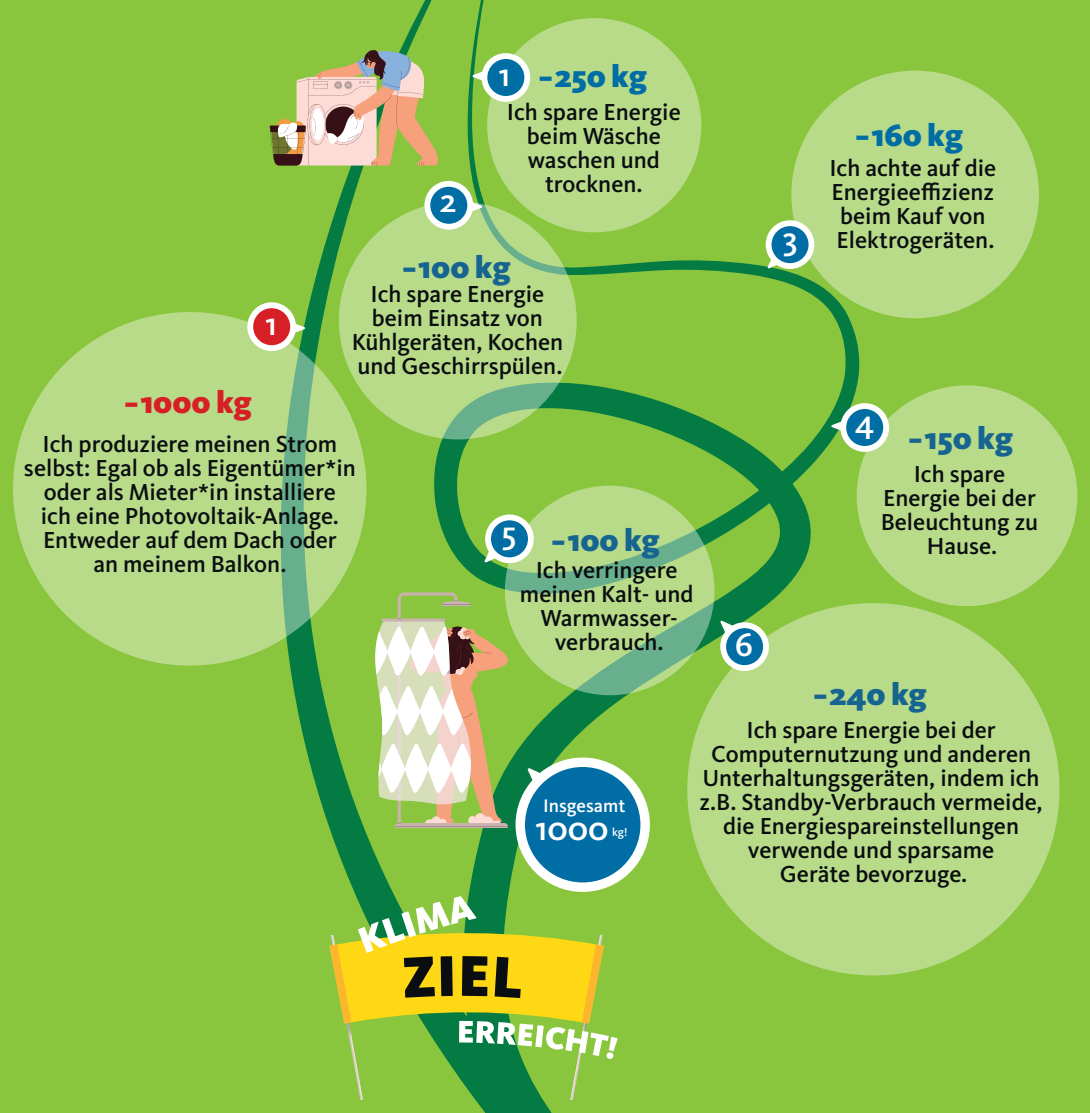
1 -250 kg
Ich spare Energie beim Wäsche waschen und trocknen.

-160 kg
Ich achte auf die Energieeffizienz beim Kauf von Elektrogeräten.
3

2
-100 kg
Ich spare Energie beim Einsatz von Kühlgeräten, Kochen und Geschirrspülen.

1
-1000 kg
Ich produziere meinen Strom selbst: Egal ob als Eigentümer*in oder als Mieter*in installiere ich eine Photovoltaik-Anlage. Entweder auf dem Dach oder an meinem Balkon.

4 -150 kg
Ich spare Energie bei der Beleuchtung zu Hause.

5 -100 kg
Ich verringere meinen Kalt- und Warmwasserverbrauch.

6
-240 kg
Ich spare Energie bei der Computernutzung und anderen Unterhaltungsgeräten, indem ich z.B. Standby-Verbrauch vermeide, die Energiespareinstellungen verwende und sparsame Geräte bevorzuge.

Insgesamt 1000 kg!

KLIMA
ZIEL
ERREICHT!